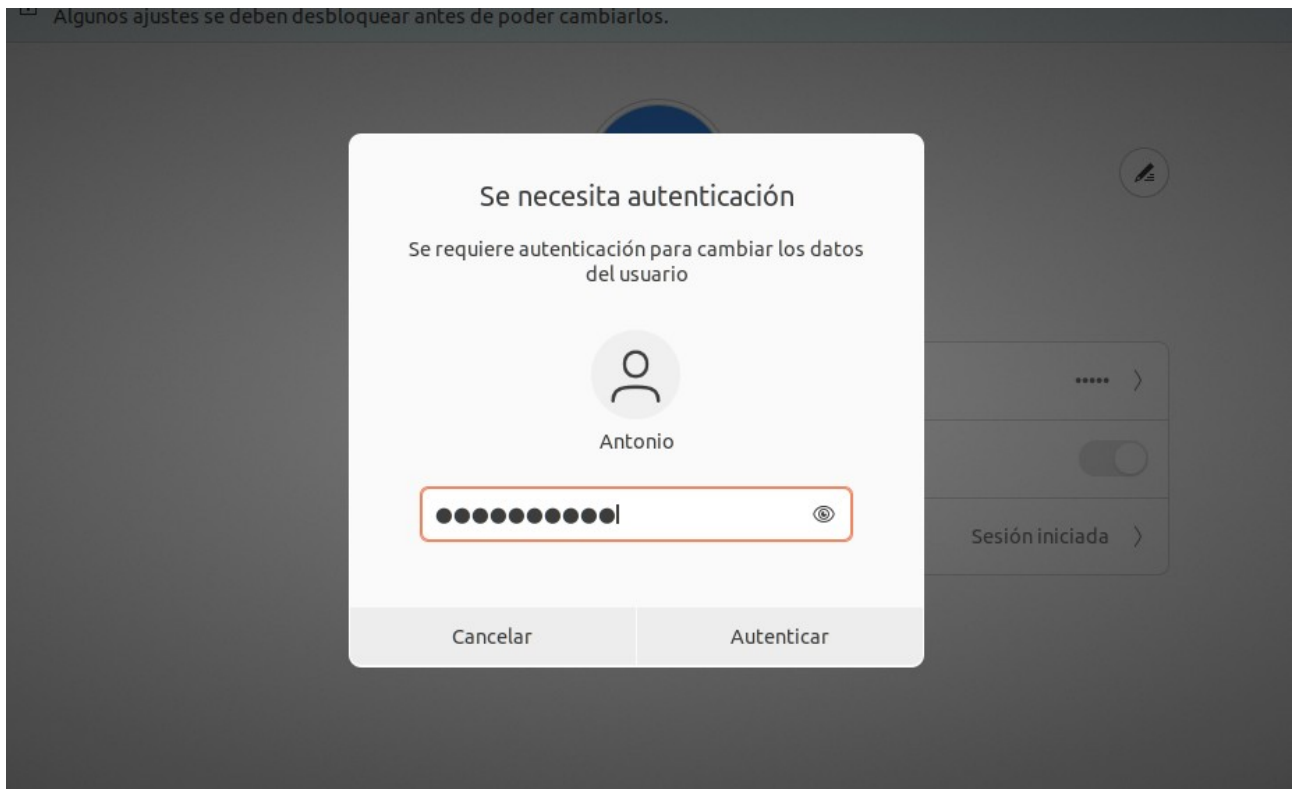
Algunos ajustes se deben desbloquear antes de poder cambiarlos.

Se necesita autenticación

Se requiere autenticación para cambiar los datos del usuario

Antonio

●●●●●●●●●●●

Cancelar

Autenticar

•••••

Sesión iniciada